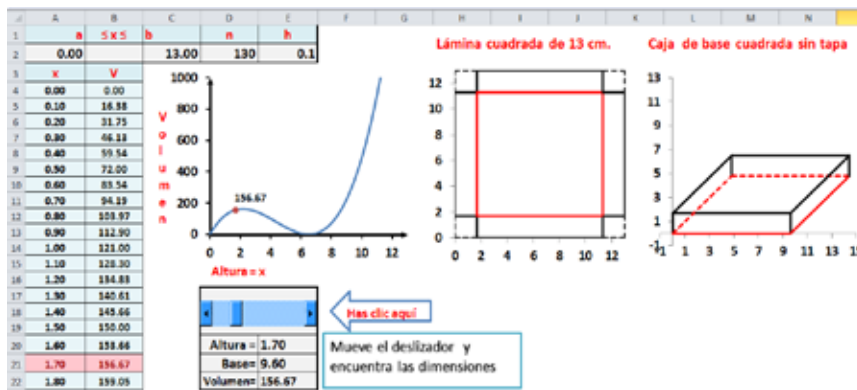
| | A | B | C | D | E | F | G | H | I | J | K | L | M | N |
|---|---|---|---|---|---|---|---|---|---|---|---|---|---|---|
| 1 | a | 5 x 5 | b | n | h | | | | | | | | | |
| 2 | 0.00 | | 13.00 | 130 | 0.1 | | | | | | | | | |
| 3 | x | V | | | | | | | | | | | | |
| 4 | 0.00 | 0.00 | | | | | | | | | | | | |
| 5 | 0.10 | 16.38 | | | | | | | | | | | | |
| 6 | 0.20 | 31.75 | | | | | | | | | | | | |
| 7 | 0.30 | 46.13 | | | | | | | | | | | | |
| 8 | 0.40 | 59.54 | | | | | | | | | | | | |
| 9 | 0.50 | 72.00 | | | | | | | | | | | | |
| 10 | 0.60 | 83.54 | | | | | | | | | | | | |
| 11 | 0.70 | 94.19 | | | | | | | | | | | | |
| 12 | 0.80 | 103.97 | | | | | | | | | | | | |
| 13 | 0.90 | 112.90 | | | | | | | | | | | | |
| 14 | 1.00 | 121.00 | | | | | | | | | | | | |
| 15 | 1.10 | 128.30 | | | | | | | | | | | | |
| 16 | 1.20 | 134.83 | | | | | | | | | | | | |
| 17 | 1.30 | 140.61 | | | | | | | | | | | | |
| 18 | 1.40 | 145.66 | | | | | | | | | | | | |
| 19 | 1.50 | 150.00 | | | | | | | | | | | | |
| 20 | 1.60 | 153.66 | | | | | | | | | | | | |
| 21 | 1.70 | 156.67 | | | | | | | | | | | | |
| 22 | 1.80 | 159.05 | | | | | | | | | | | | |

1000
800
600
400
200
0
V o l u m e n
156.67
0 2 4 6 8 10 12
Altura = x

Lámina cuadrada de 13 cm.
12
10
8
6
4
2
0
0 2 4 6 8 10 12

Caja de base cuadrada sin tapa
13
11
9
7
5
3
1
-1
-1 1 5 9 13 15

Has clic aquí

Altura = 1.70
Base= 9.60
Volumen= 156.67

Mueve el deslizador y encuentra las dimensiones